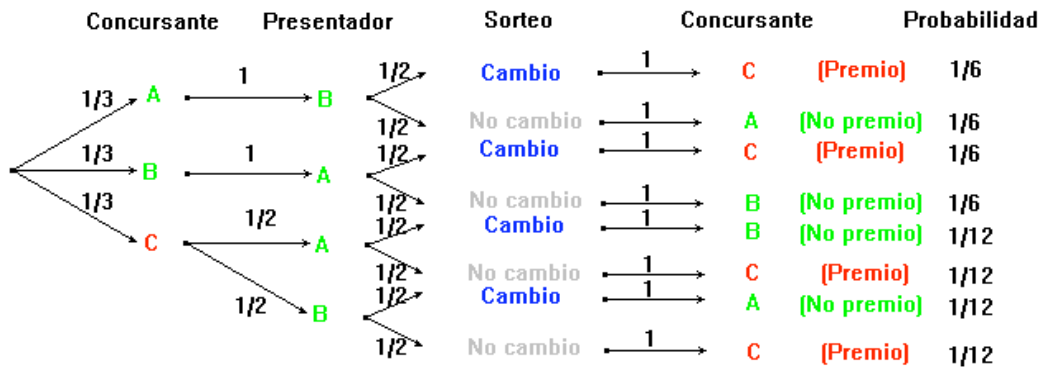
Concursante Presentador Sorteo Concursante Probabilidad

1/3 A 1 B 1/2 Cambio 1 C (Premio) 1/6

1/2 No cambio 1 A (No premio) 1/6

1/3 B 1 A 1/2 Cambio 1 C (Premio) 1/6

1/2 No cambio 1 B (No premio) 1/6

1/3 C 1/2 A 1/2 Cambio 1 B (No premio) 1/12

1/2 No cambio 1 C (Premio) 1/12

1/2 B 1/2 Cambio 1 A (No premio) 1/12

1/2 No cambio 1 C (Premio) 1/12